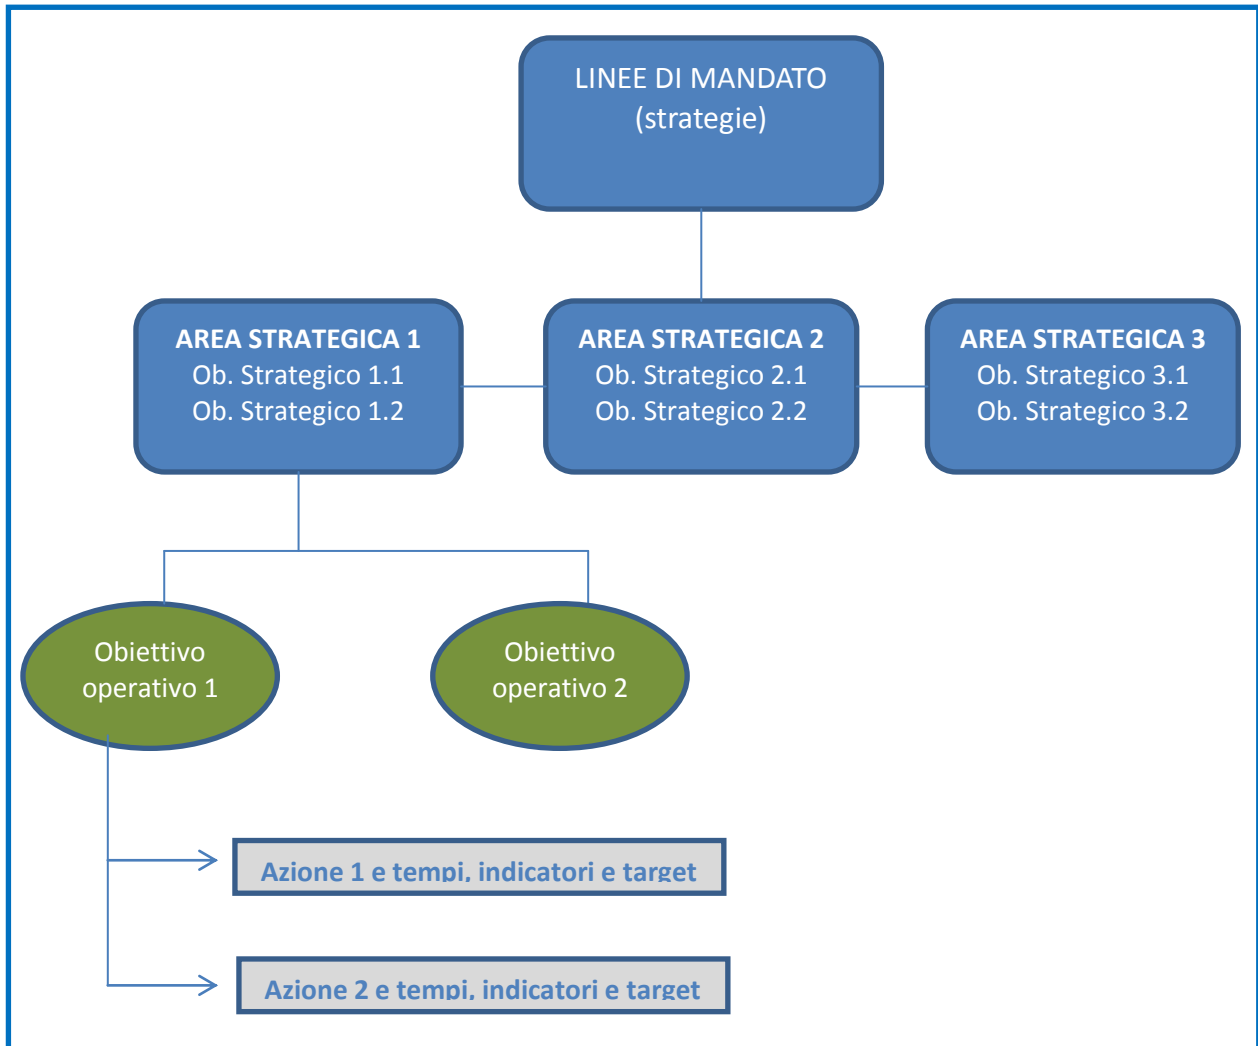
LINEE DI MANDATO
(strategie)

AREA STRATEGICA 1
Ob. Strategico 1.1
Ob. Strategico 1.2

AREA STRATEGICA 2
Ob. Strategico 2.1
Ob. Strategico 2.2

AREA STRATEGICA 3
Ob. Strategico 3.1
Ob. Strategico 3.2

Obiettivo operativo 1

Obiettivo operativo 2

Azione 1 e tempi, indicatori e target

Azione 2 e tempi, indicatori e target